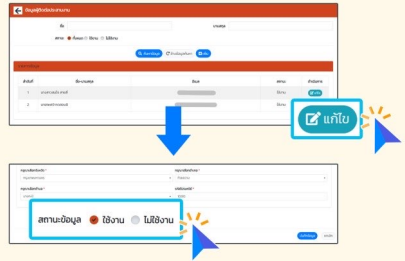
ข้อมูลผู้ติดต่อประสานงาน

ชื่อ

นามสกุล

สถานะ ทั้งหมด ใช้งาน ไม่ใช้งาน

ค้นหาข้อมูล ล้างข้อมูลค้นหา เพิ่ม

| ลำดับที่ | ชื่อ-นามสกุล | อีเมล | สถานะ | ดำเนินการ |
|---|---|---|---|---|
| 1 | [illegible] | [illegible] | ใช้งาน | แก้ไข |
| 2 | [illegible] | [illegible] | ใช้งาน | แก้ไข |

แก้ไข

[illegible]

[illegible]

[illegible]

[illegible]

สถานะข้อมูล ใช้งาน ไม่ใช้งาน

บันทึกข้อมูล ยกเลิก